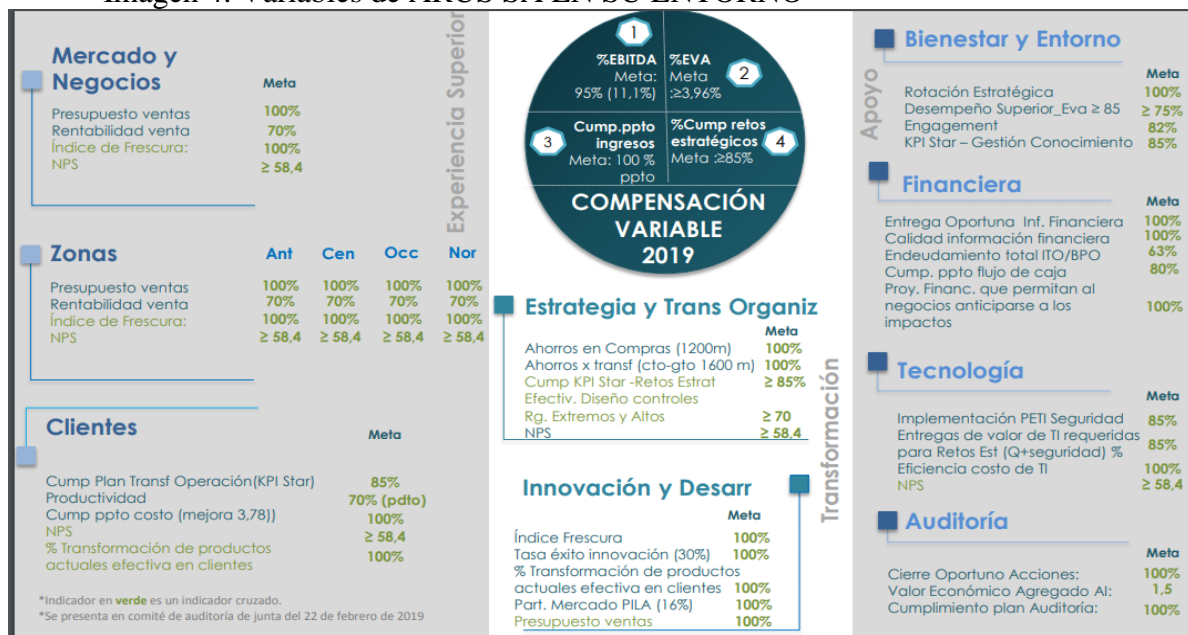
Imagen 4. Variables de ARUS S.A EN SU ENTORNO

Mercado y Negocios
Meta

| | Meta |
|---|---|
| Presupuesto ventas | 100% |
| Rentabilidad venta | 70% |
| Índice de Frescura: | 100% |
| NPS | ≥ 58,4 |

Experiencia Superior

Zonas

| | Ant | Cen | Occ | Nor |
|---|---|---|---|---|
| Presupuesto ventas | 100% | 100% | 100% | 100% |
| Rentabilidad venta | 70% | 70% | 70% | 70% |
| Índice de Frescura: | 100% | 100% | 100% | 100% |
| NPS | ≥ 58,4 | ≥ 58,4 | ≥ 58,4 | ≥ 58,4 |

Clientes

| | Meta |
|---|---|
| Cump Plan Transf Operación(KPI Star) | 85% |
| Productividad | 70% (pdto) |
| Cump ppto costo (mejora 3,78)) | 100% |
| NPS | ≥ 58,4 |
| % Transformación de productos actuales efectiva en clientes | 100% |

*Indicador en verde es un indicador cruzado.
*Se presenta en comité de auditoría de junta del 22 de febrero de 2019

1 %EBITDA Meta: 95% (11,1%)
2 %EVA Meta :≥3,96%
3 Cump.ppto ingresos Meta: 100 % ppto
4 %Cump retos estratégicos Meta :≥85%
COMPENSACIÓN VARIABLE 2019

Estrategia y Trans Organiz

| | Meta |
|---|---|
| Ahorros en Compras (1200m) | 100% |
| Ahorros x transf (cto-gto 1600 m) | 100% |
| Cump KPI Star -Retos Estrat | ≥ 85% |
| Efectiv. Diseño controles | |
| Rg. Extremos y Altos | ≥ 70 |
| NPS | ≥ 58,4 |

Transformación

Innovación y Desarr

| | Meta |
|---|---|
| Índice Frescura | 100% |
| Tasa éxito innovación (30%) | 100% |
| % Transformación de productos actuales efectiva en clientes | 100% |
| Part. Mercado PILA (16%) | 100% |
| Presupuesto ventas | 100% |

Bienestar y Entorno
Apoyo

| | Meta |
|---|---|
| Rotación Estratégica | 100% |
| Desempeño Superior_Eva ≥ 85 | ≥ 75% |
| Engagement | 82% |
| KPI Star – Gestión Conocimiento | 85% |

Financiera

| | Meta |
|---|---|
| Entrega Oportuna Inf. Financiera | 100% |
| Calidad información financiera | 100% |
| Endeudamiento total ITO/BPO | 63% |
| Cump. ppto flujo de caja | 80% |
| Proy. Financ. que permitan al negocios anticiparse a los impactos | 100% |

Tecnología

| | Meta |
|---|---|
| Implementación PETI Seguridad | 85% |
| Entregas de valor de TI requeridas para Retos Est (Q+seguridad) % | 85% |
| Eficiencia costo de TI | 100% |
| NPS | ≥ 58,4 |

Auditoría

| | Meta |
|---|---|
| Cierre Oportuno Acciones: | 100% |
| Valor Económico Agregado Al: | 1,5 |
| Cumplimiento plan Auditoría: | 100% |